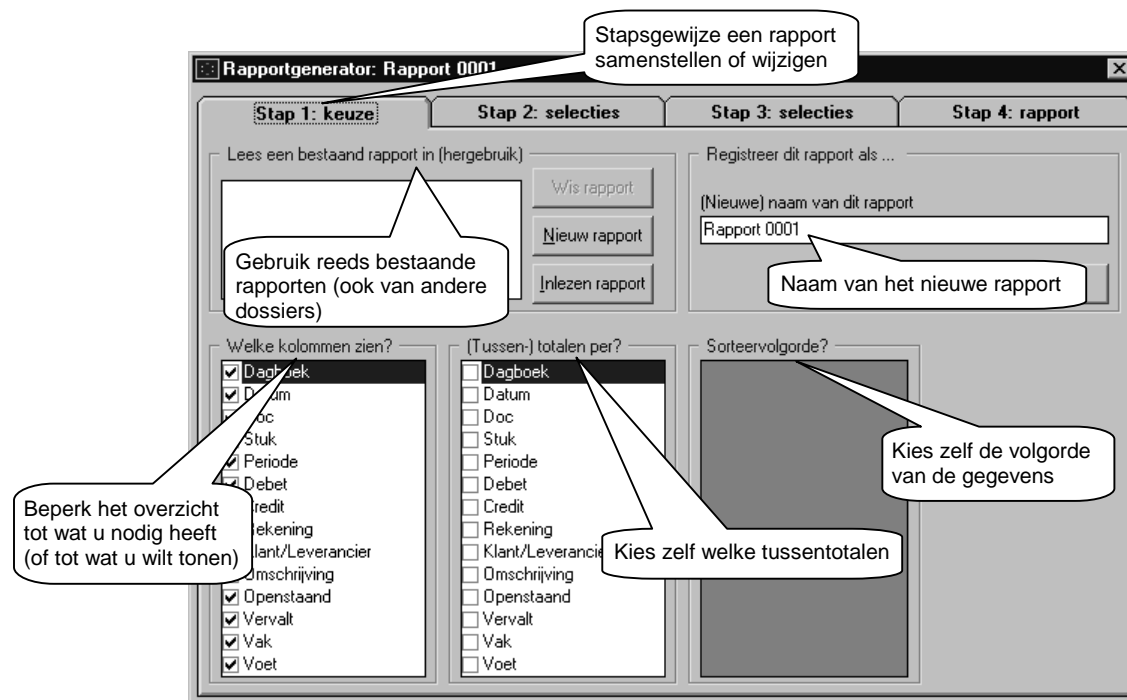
Stapsgewijze een rapport samenstellen of wijzigen

Rapportgenerator: Rapport 0001

Stap 1: keuze
Stap 2: selecties
Stap 3: selecties
Stap 4: rapport

Lees een bestaand rapport in (hergebruik)

Wis rapport
Nieuw rapport
Inlezen rapport

Gebruik reeds bestaande rapporten (ook van andere dossiers)

Registreer dit rapport als ...

(Nieuwe) naam van dit rapport

Rapport 0001

Naam van het nieuwe rapport

Welke kolommen zien?

Dagboek
Datum
Doc
Stuk
Periode
Debet
Credit
Rekening
Klant/Leverancier
Omschrijving
Openstaand
Vervalt
Vak
Voet

Beperk het overzicht tot wat u nodig heeft (of tot wat u wilt tonen)

(Tussen-) totalen per?

Dagboek
Datum
Doc
Stuk
Periode
Debet
Credit
Rekening
Klant/Leverancier
Omschrijving
Openstaand
Vervalt
Vak
Voet

Kies zelf welke tussentotalen

Sorteervolgorde?

Kies zelf de volgorde van de gegevens